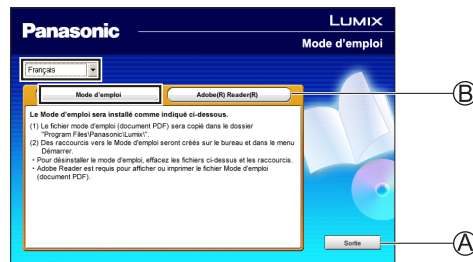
Panasonic

LUMIX

Mode d'emploi

Français

Mode d'emploi

Adobe(R) Reader(R)

Le Mode d'emploi sera installé comme indiqué ci-dessous.

(1) Le fichier mode d'emploi (document PDF) sera copié dans le dossier "Program Files\Panasonic\Lumix\".

(2) Des raccourcis vers le Mode d'emploi seront créés sur le bureau et dans le menu Démarrer.

・Pour désinstaller le mode d'emploi, effacez les fichiers ci-dessus et les raccourcis.

・Adobe Reader est requis pour afficher ou imprimer le fichier Mode d'emploi (document PDF).

Sortie

Ⓑ

Ⓐ